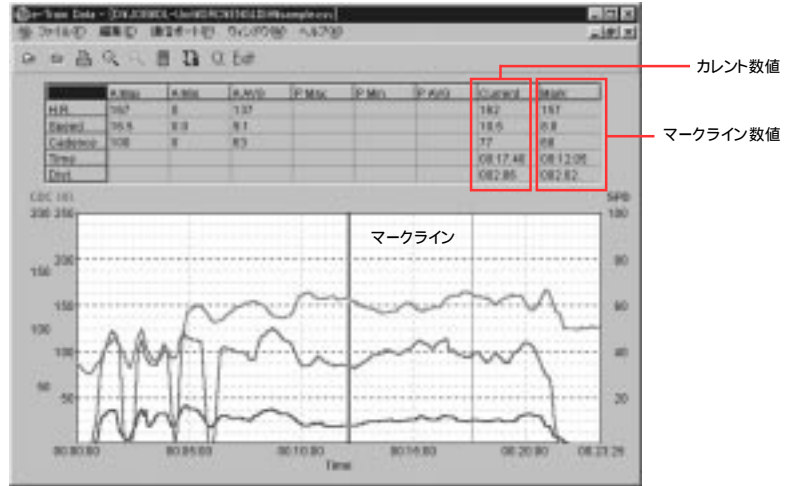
e-Train Data - [D:\CE080L-Uni\DATA\EDIT\sample.csv]

ファイル(F) 編集(E) 通信ポート(P) ウィンドウ(W) ヘルプ(H)

Exit

カレント数値

マークライン数値

| | A.Max | A.Min | A.AVG | P.Max | P.Min | P.AVG | Current | Mark |
|---|---|---|---|---|---|---|---|---|
| H.R. | 167 | 0 | 137 | | | | 162 | 157 |
| Speed | 35.5 | 0.0 | 9.1 | | | | 10.5 | 6.8 |
| Cadence | 108 | 0 | 63 | | | | 77 | 68 |
| Time | | | | | | | 08:17:48 | 08:12:05 |
| Dist | | | | | | | 082.85 | 082.82 |

CDC HR
200 250
SPD
100

マークライン

200
80
150
60
100
40
50
20

00:00:00
00:05:00
00:10:00
00:15:00
00:20:00
00:23:25
Time